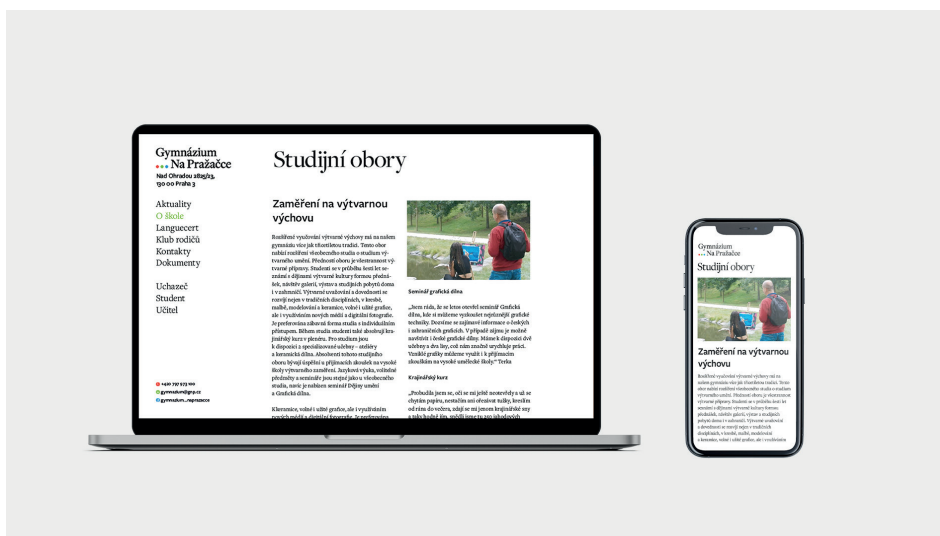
Gymnázium
Na Pražačce
Nad Ohradou 2825/23,
130 00 Praha 3

Aktuality
O škole
Languecert
Klub rodičů
Kontakty
Dokumenty

Uchazeč
Student
Učitel

+420 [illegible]
gymnazium@gnp.cz
gymnazium_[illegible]

Studijní obory

Zaměření na výtvarnou výchovu

Rozšířené vyučování výtvarné výchovy má na našem gymnáziu více jak třicetiletou tradici. Tento obor nabízí rozšíření všeobecného studia o studium výtvarného umění. Předností oboru je všestrannost výtvarné přípravy. Studenti se v průběhu šesti let seznámí s dějinami výtvarné kultury formou přednášek, návštěv galerií, výstav a studijních pobytů doma i v zahraničí. Výtvarné uvažování a dovednosti se rozvíjí nejen v tradičních disciplínách, v kresbě, malbě, modelování a keramice, volné i užité grafice, ale i využíváním nových médií a digitální fotografie. Je preferována zábavná forma studia s individuálním přístupem. Během studia studenti také absolvují krajinářský kurz v plenéru. Pro studium jsou k dispozici 2 specializované učebny – ateliéry a keramická dílna. Absolventi tohoto studijního oboru bývají úspěšní u přijímacích zkoušek na vysoké školy výtvarného zaměření. Jazyková výuka, volitelné předměty a semináře jsou stejné jako u všeobecného studia, navíc je nabízen seminář Dějiny umění a Grafická dílna.

Kleramice, volné i užité grafice, ale i využíváním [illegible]

Seminář grafická dílna

„Jsem ráda, že se letos otevřel seminář Grafická dílna, kde si můžeme vyzkoušet nejrůznější grafické techniky. Dozvíme se zajímavé informace o českých i zahraničních grafících. V případě zájmu je možné navštívit i české grafické dílny. Máme k dispozici dvě učebny a dva lisy, což nám značně urychluje práci. Vzniklé grafiky můžeme využít i k přijímacím zkouškám na vysoké umělecké školy.“ Terka

Krajinářský kurz

„Probudila jsem se, oči se mi ještě neotevřely a už se chytám papíru, nestačím ani ořezávat tužky, kreslím od rána do večera, zdají se mi jenom krajinářské sny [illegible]

Gymnázium
Na Pražačce
Studijní obory

Zaměření na výtvarnou výchovu

Rozšířené vyučování výtvarné výchovy má na našem gymnáziu více jak třicetiletou tradici. Tento obor nabízí rozšíření všeobecného studia o studium výtvarného umění. Předností oboru je všestrannost výtvarné přípravy. Studenti se v průběhu šesti let seznámí s dějinami výtvarné kultury formou přednášek, návštěv galerií, výstav a studijních pobytů doma i v zahraničí. Výtvarné uvažování a dovednosti se rozvíjí nejen v tradičních disciplínách, v kresbě, malbě, modelování a keramice, volné i užité grafice, ale i využíváním